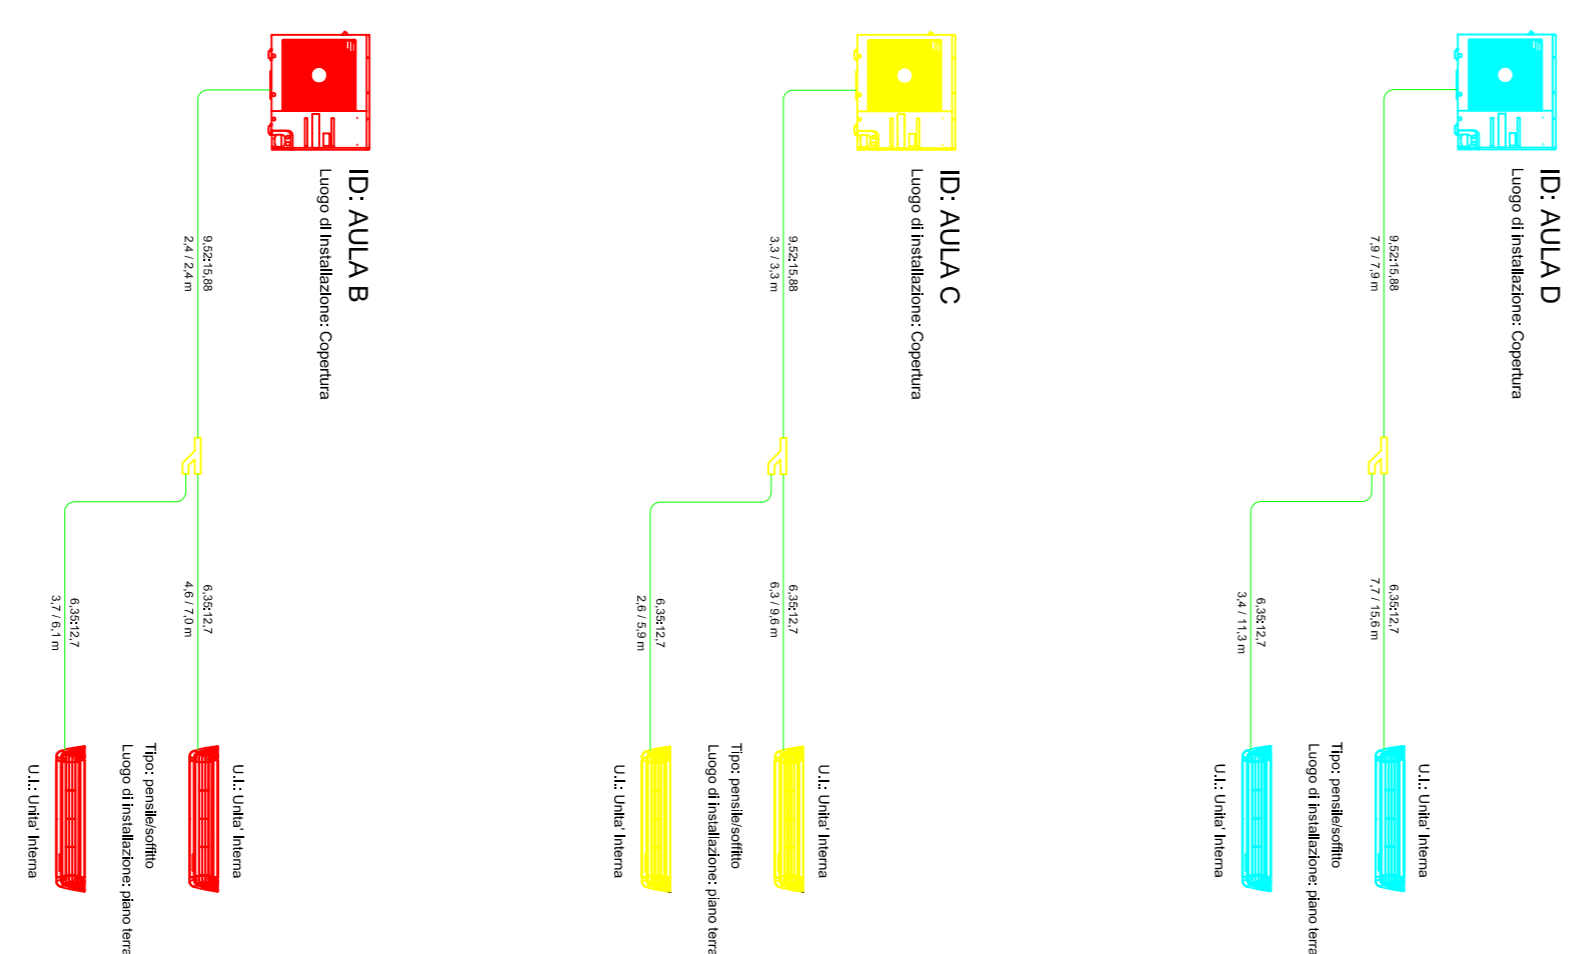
ID: AULA B
Luogo di installazione: Copertura

9,52:15,88
2,4 / 2,4 m

6,35:12,7
4,6 / 7,0 m

6,35:12,7
3,7 / 6,1 m

U.I.: Unita' Interna

Tipo: pensile/soffitto
Luogo di installazione: piano terra

U.I.: Unita' Interna

ID: AULA C
Luogo di installazione: Copertura

9,52:15,88
3,3 / 3,3 m

6,35:12,7
6,3 / 9,6 m

6,35:12,7
2,6 / 5,9 m

U.I.: Unita' Interna

Tipo: pensile/soffitto
Luogo di installazione: piano terra

U.I.: Unita' Interna

ID: AULA D
Luogo di installazione: Copertura

9,52:15,88
7,9 / 7,9 m

6,35:12,7
7,7 / 15,6 m

6,35:12,7
3,4 / 11,3 m

U.I.: Unita' Interna

Tipo: pensile/soffitto
Luogo di installazione: piano terra

U.I.: Unita' Interna